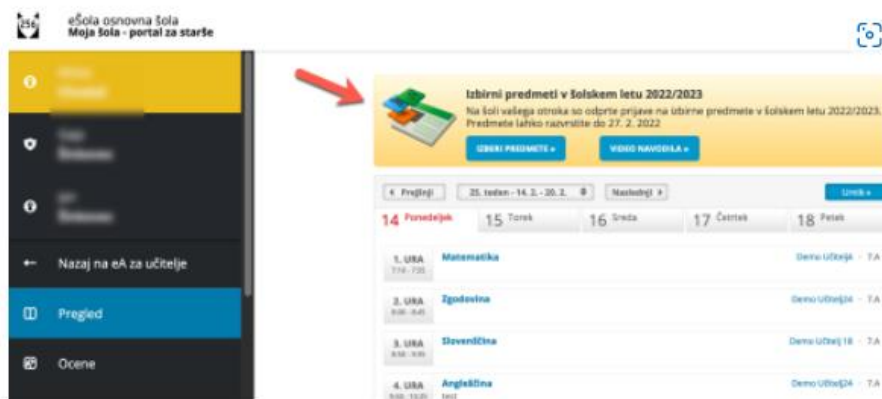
eŠola osnovna šola
Moja šola - portal za starše

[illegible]

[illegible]

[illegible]

Nazaj na eA za učitelje

Pregled

Ocene

Izbirni predmeti v šolskem letu 2022/2023

Na šoli vašega otroka so odprte prijave na izbirne predmete v šolskem letu 2022/2023. Predmete lahko razvrstite do 27. 2. 2022

IZBERI PREDMETE »

VIDEO NAVODILA »

« Prejšnji

25. teden - 14. 2. - 20. 2.

Naslednji »

Urnik »

| 14 Ponedeljek | 15 Torek | 16 Sreda | 17 Četrtek | 18 Petek |
|---|---|---|---|---|

| | | |
|---|---|---|
| 1. URA 7:10 - 7:55 | Matematika | Demo Učitelj · 7.A |
| 2. URA 8:00 - 8:45 | Zgodovina | Demo Učitelj24 · 7.A |
| 3. URA 8:50 - 9:35 | Slovenščina | Demo Učitelj 18 · 7.A |
| 4. URA 9:40 - 10:25 | Angleščina test | Demo Učitelj24 · 7.A |